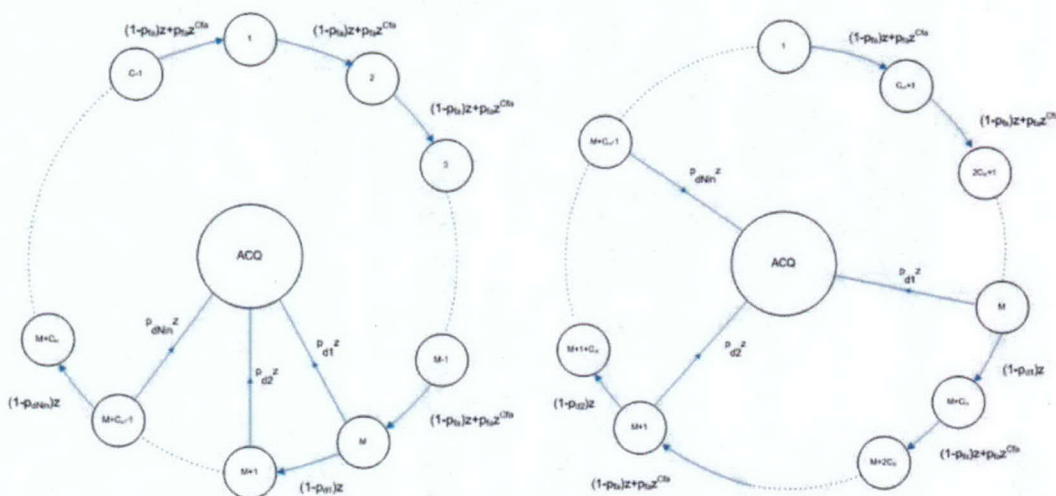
$(1-p_{fa})z+p_{fa}z^{Cfa}$

1

$(1-p_{fa})z+p_{fa}z^{Cfa}$

C-1

2

$(1-p_{fa})z+p_{fa}z^{Cfa}$

3

ACQ

$p_{dNn}z$

$p_{d1}z$

$p_{d2}z$

M-1

$M+C_n$

$M+C_n-1$

M

$(1-p_{dNn})z$

$(1-p_{fa})z+p_{fa}z^{Cfa}$

M+1

$(1-p_{d1})z$

1

$(1-p_{fa})z+p_{fa}z^{Cfa}$

$C_n+1$

$M+C_n-1$

$(1-p_{fa})z+p_{fa}z^{Cfa}$

$p_{dNn}z$

$2C_n+1$

ACQ

$p_{d1}z$

M

$M+1+C_n$

$p_{d2}z$

$(1-p_{d1})z$

$(1-p_{d2})z$

M+1

$M+C_n$

$M+2C_n$

$(1-p_{fa})z+p_{fa}z^{Cfa}$

$(1-p_{fa})z+p_{fa}z^{Cfa}$